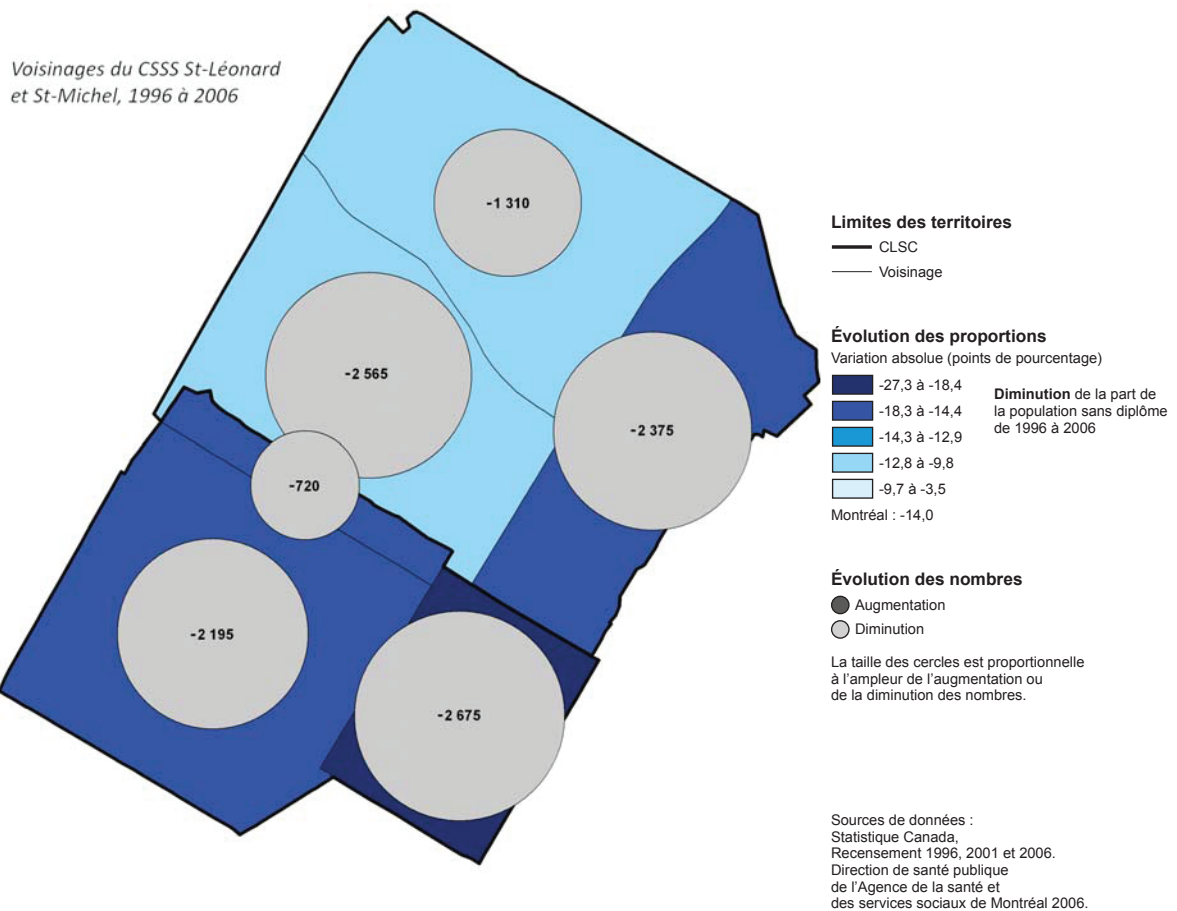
Voisinages du CSSS St-Léonard et St-Michel, 1996 à 2006

-1 310

-2 565

-2 375

-720

-2 195

-2 675

Limites des territoires
CLSC
Voisinage

Évolution des proportions
Variation absolue (points de pourcentage)
-27,3 à -18,4
-18,3 à -14,4
-14,3 à -12,9
-12,8 à -9,8
-9,7 à -3,5
Montréal : -14,0

Diminution de la part de la population sans diplôme de 1996 à 2006

Évolution des nombres
Augmentation
Diminution

La taille des cercles est proportionnelle à l'ampleur de l'augmentation ou de la diminution des nombres.

Sources de données :
Statistique Canada,
Recensement 1996, 2001 et 2006.
Direction de santé publique
de l'Agence de la santé et
des services sociaux de Montréal 2006.